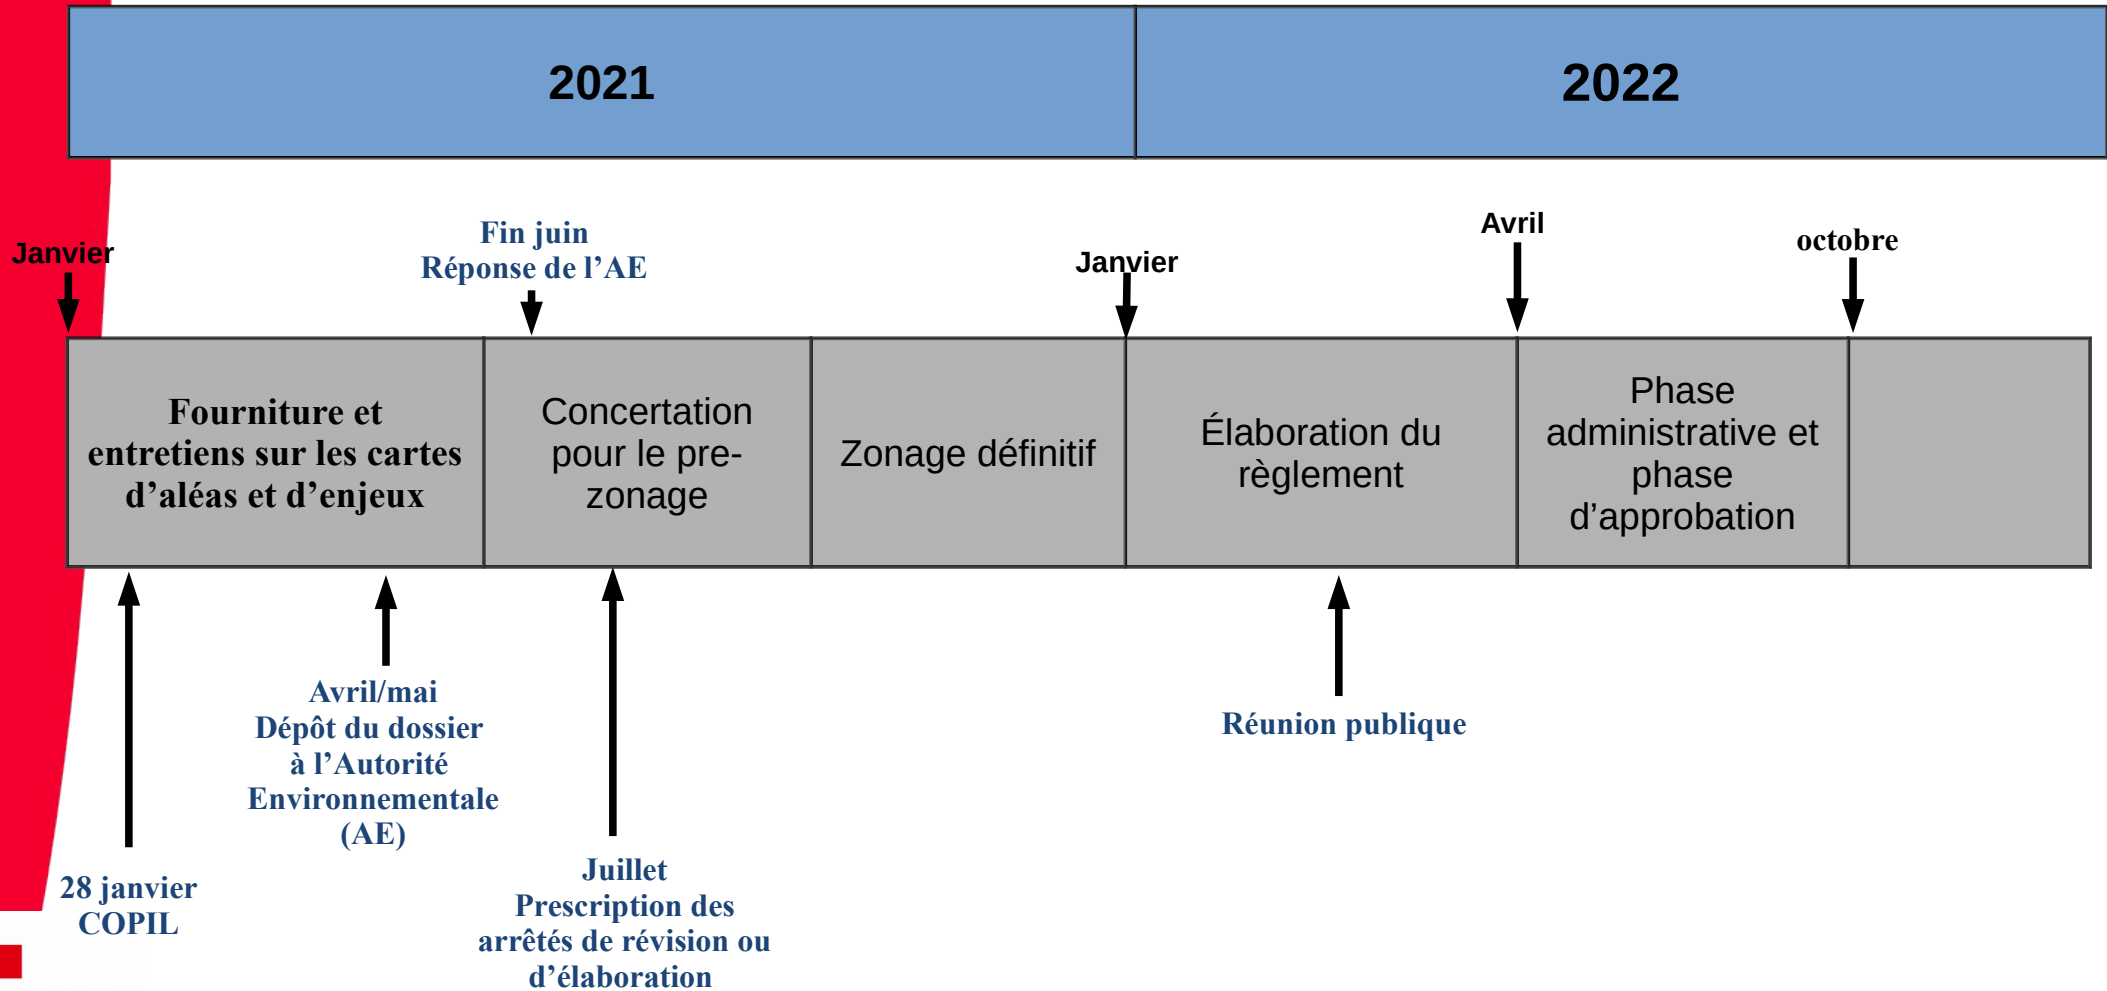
| 2021 | 2022 |
|---|---|

Janvier

Fin juin
Réponse de l'AE

Janvier

Avril

octobre

| Fourniture et entretiens sur les cartes d'aléas et d'enjeux | Concertation pour le pre-zonage | Zonage définitif | Élaboration du règlement | Phase administrative et phase d'approbation | |
|---|---|---|---|---|---|

Avril/mai
Dépôt du dossier à l'Autorité Environnementale (AE)

Réunion publique

28 janvier
COPIL

Juillet
Prescription des arrêtés de révision ou d'élaboration